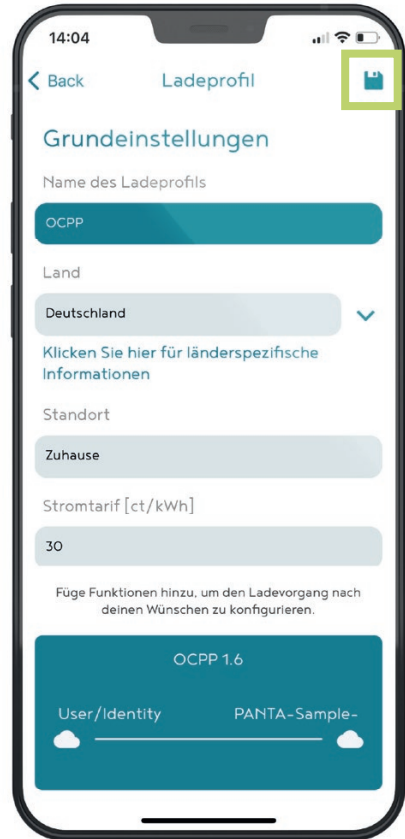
14:04

< Back Ladeprofil

Grundeinstellungen

Name des Ladeprofils

OCPP

Land

Deutschland

Klicken Sie hier für länderspezifische Informationen

Standort

Zuhause

Stromtarif [ct/kWh]

30

Füge Funktionen hinzu, um den Ladevorgang nach deinen Wünschen zu konfigurieren.

OCPP 1.6

User/Identity PANTA-Sample-